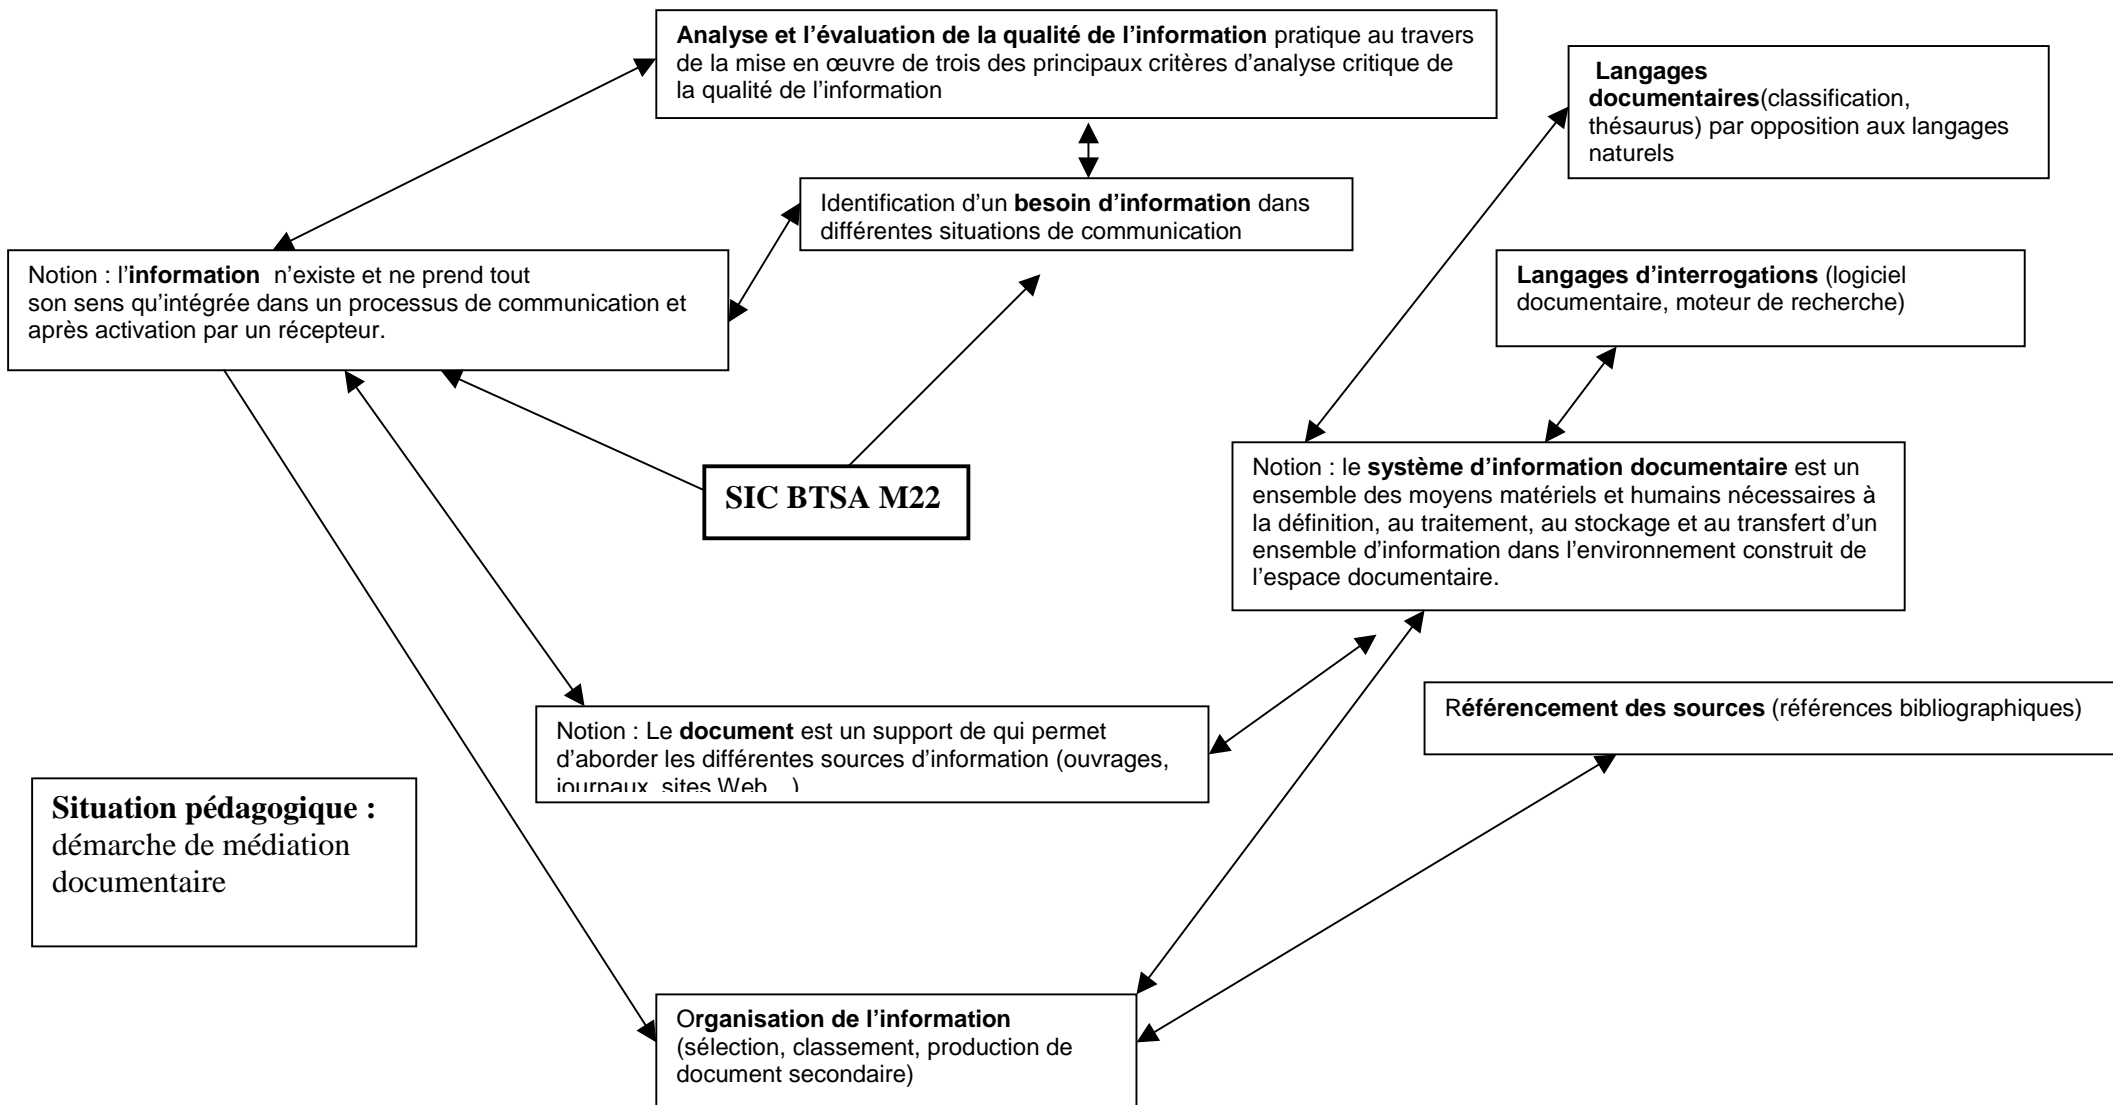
**Analyse et l'évaluation de la qualité de l'information** pratique au travers de la mise en œuvre de trois des principaux critères d'analyse critique de la qualité de l'information

**Langages documentaires**(classification, thésaurus) par opposition aux langages naturels

Identification d'un **besoin d'information** dans différentes situations de communication

Notion : l'**information** n'existe et ne prend tout son sens qu'intégrée dans un processus de communication et après activation par un récepteur.

**Langages d'interrogations** (logiciel documentaire, moteur de recherche)

**SIC BTSA M22**

Notion : le **système d'information documentaire** est un ensemble des moyens matériels et humains nécessaires à la définition, au traitement, au stockage et au transfert d'un ensemble d'information dans l'environnement construit de l'espace documentaire.

Notion : Le **document** est un support de qui permet d'aborder les différentes sources d'information (ouvrages, journaux, sites Web…)

R**éférencement des sources** (références bibliographiques)

**Situation pédagogique :** démarche de médiation documentaire

O**rganisation de l'information** (sélection, classement, production de document secondaire)